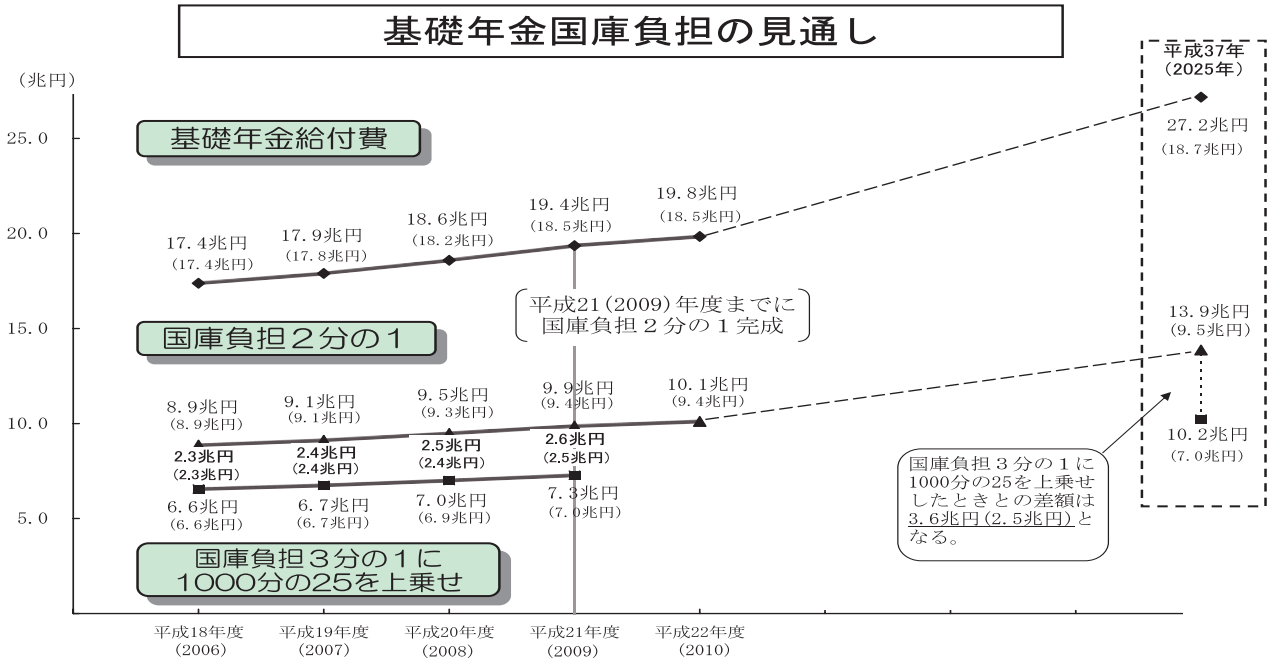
基礎年金国庫負担の見通し

(兆円)

25.0
20.0
15.0
10.0
5.0

基礎年金給付費

17.4兆円
(17.4兆円)
17.9兆円
(17.8兆円)
18.6兆円
(18.2兆円)
19.4兆円
(18.5兆円)
19.8兆円
(18.5兆円)

平成21(2009)年度までに
国庫負担2分の1完成

国庫負担2分の1

8.9兆円
(8.9兆円)
9.1兆円
(9.1兆円)
9.5兆円
(9.3兆円)
9.9兆円
(9.4兆円)
10.1兆円
(9.4兆円)

2.3兆円
(2.3兆円)
2.4兆円
(2.4兆円)
2.5兆円
(2.4兆円)
2.6兆円
(2.5兆円)

6.6兆円
(6.6兆円)
6.7兆円
(6.7兆円)
7.0兆円
(6.9兆円)
7.3兆円
(7.0兆円)

国庫負担3分の1に
1000分の25を上乗せ

平成37年
(2025年)

27.2兆円
(18.7兆円)

13.9兆円
(9.5兆円)

10.2兆円
(7.0兆円)

国庫負担3分の1に1000分の25を上乗せしたときとの差額は3.6兆円(2.5兆円)となる。

平成18年度
(2006)
平成19年度
(2007)
平成20年度
(2008)
平成21年度
(2009)
平成22年度
(2010)